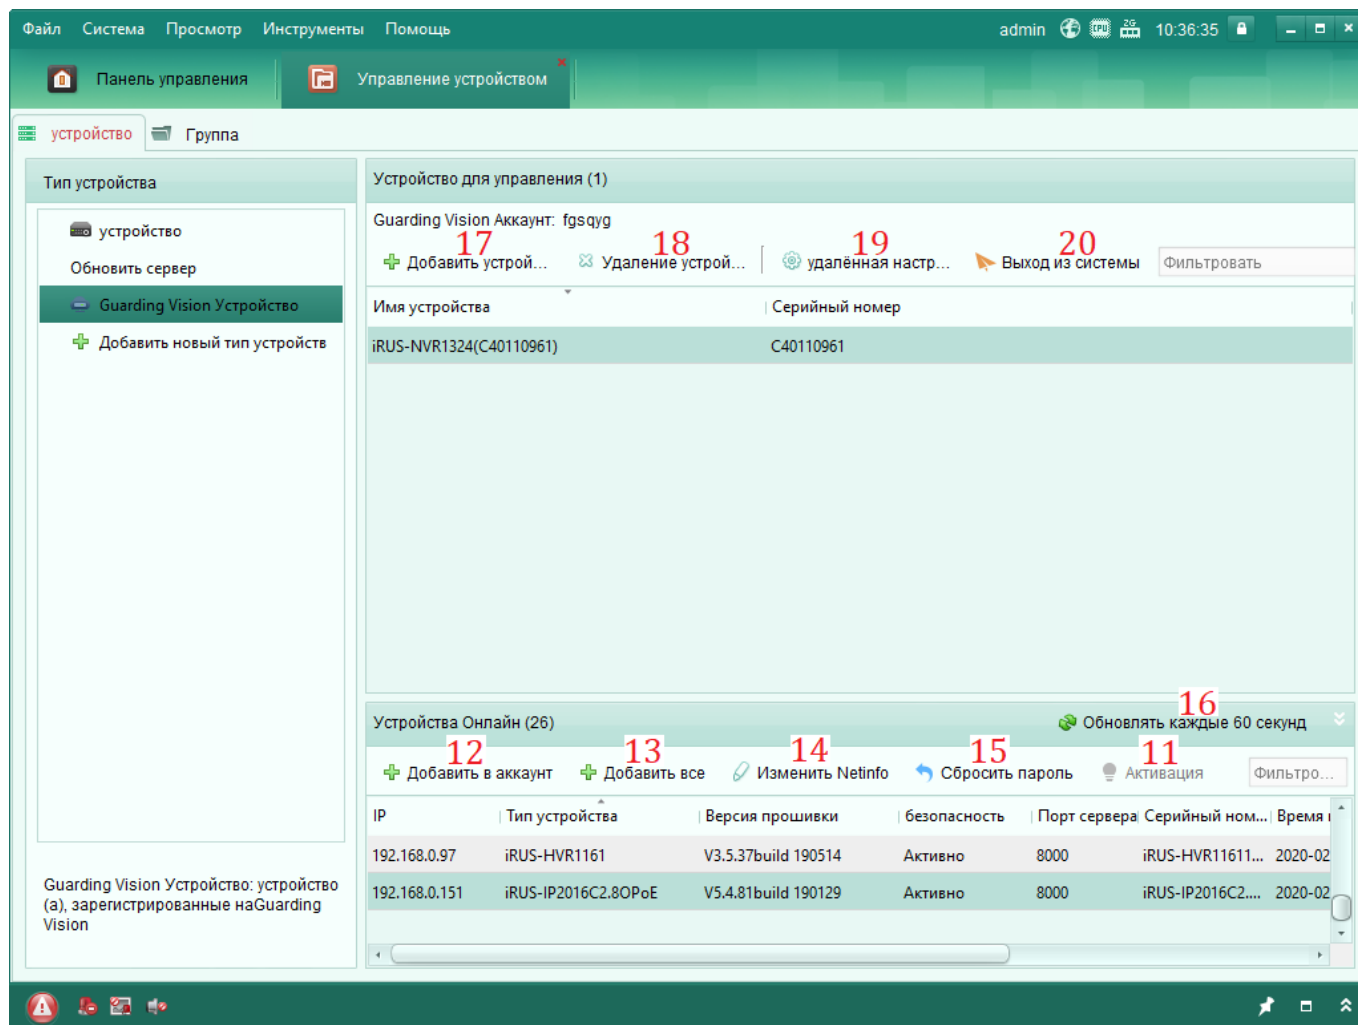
Файл Система Просмотр Инструменты Помощь admin 10:36:35

Панель управления Управление устройством

устройство Группа

Тип устройства

устройство
Обновить сервер
Guarding Vision Устройство
Добавить новый тип устройств

Guarding Vision Устройство: устройство (а), зарегистрированные наGuarding Vision

Устройство для управления (1)

Guarding Vision Аккаунт: fgsqyg

17 Добавить устрой... 18 Удаление устрой... 19 удалённая настр... 20 Выход из системы Фильтровать

| Имя устройства | Серийный номер |
|---|---|
| iRUS-NVR1324(C40110961) | C40110961 |

Устройства Онлайн (26) 16 Обновлять каждые 60 секунд

12 Добавить в аккаунт 13 Добавить все 14 Изменить Netinfo 15 Сбросить пароль 11 Активация Фильтро...

| IP | Тип устройства | Версия прошивки | безопасность | Порт сервера | Серийный ном... | Время |
|---|---|---|---|---|---|---|
| 192.168.0.97 | iRUS-HVR1161 | V3.5.37build 190514 | Активно | 8000 | iRUS-HVR11611... | 2020-02 |
| 192.168.0.151 | iRUS-IP2016C2.8OPoE | V5.4.81build 190129 | Активно | 8000 | iRUS-IP2016C2.... | 2020-02 |